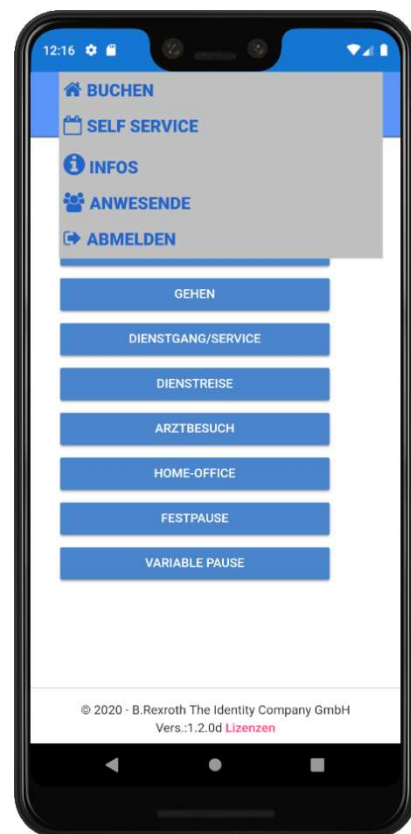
12:16

BUCHEN

SELF SERVICE

INFOS

ANWESENDE

ABMELDEN

GEHEN

DIENSTGANG/SERVICE

DIENSTREISE

ARZTBESUCH

HOME-OFFICE

FESTPAUSE

VARIABLE PAUSE

© 2020 - B.Rexroth The Identity Company GmbH
Vers.:1.2.0d Lizenzen